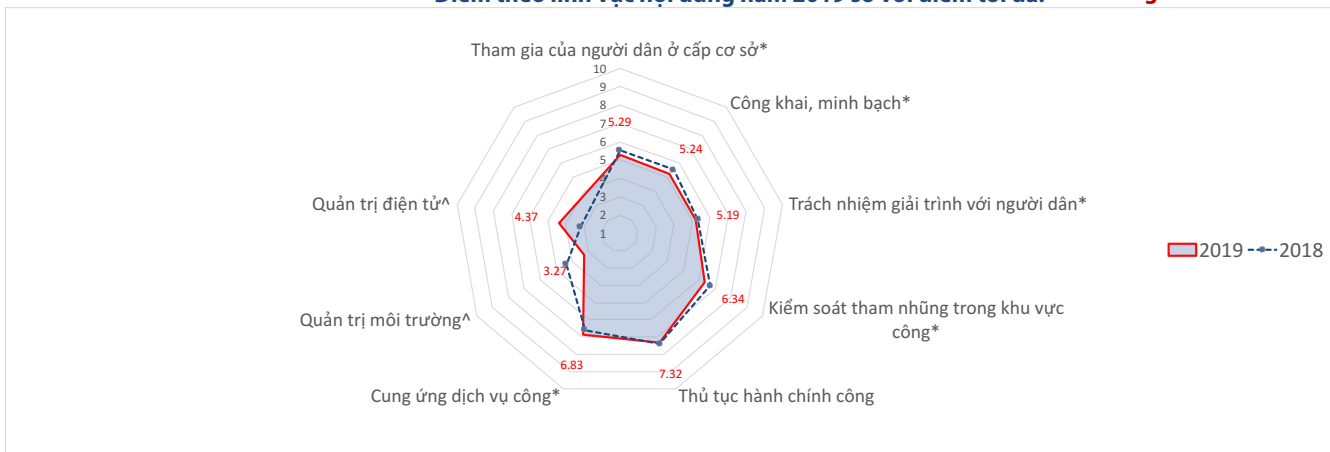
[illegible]

Tham gia của người dân ở cấp cơ sở*

10
9
8
7
6
5
4
3
2
1

5.29

Công khai, minh bạch*

5.24

Trách nhiệm giải trình với người dân*

5.19

Kiểm soát tham nhũng trong khu vực công*

6.34

Thủ tục hành chính công

7.32

Cung ứng dịch vụ công*

6.83

Quản trị môi trường^

3.27

Quản trị điện tử^

4.37

2019 2018